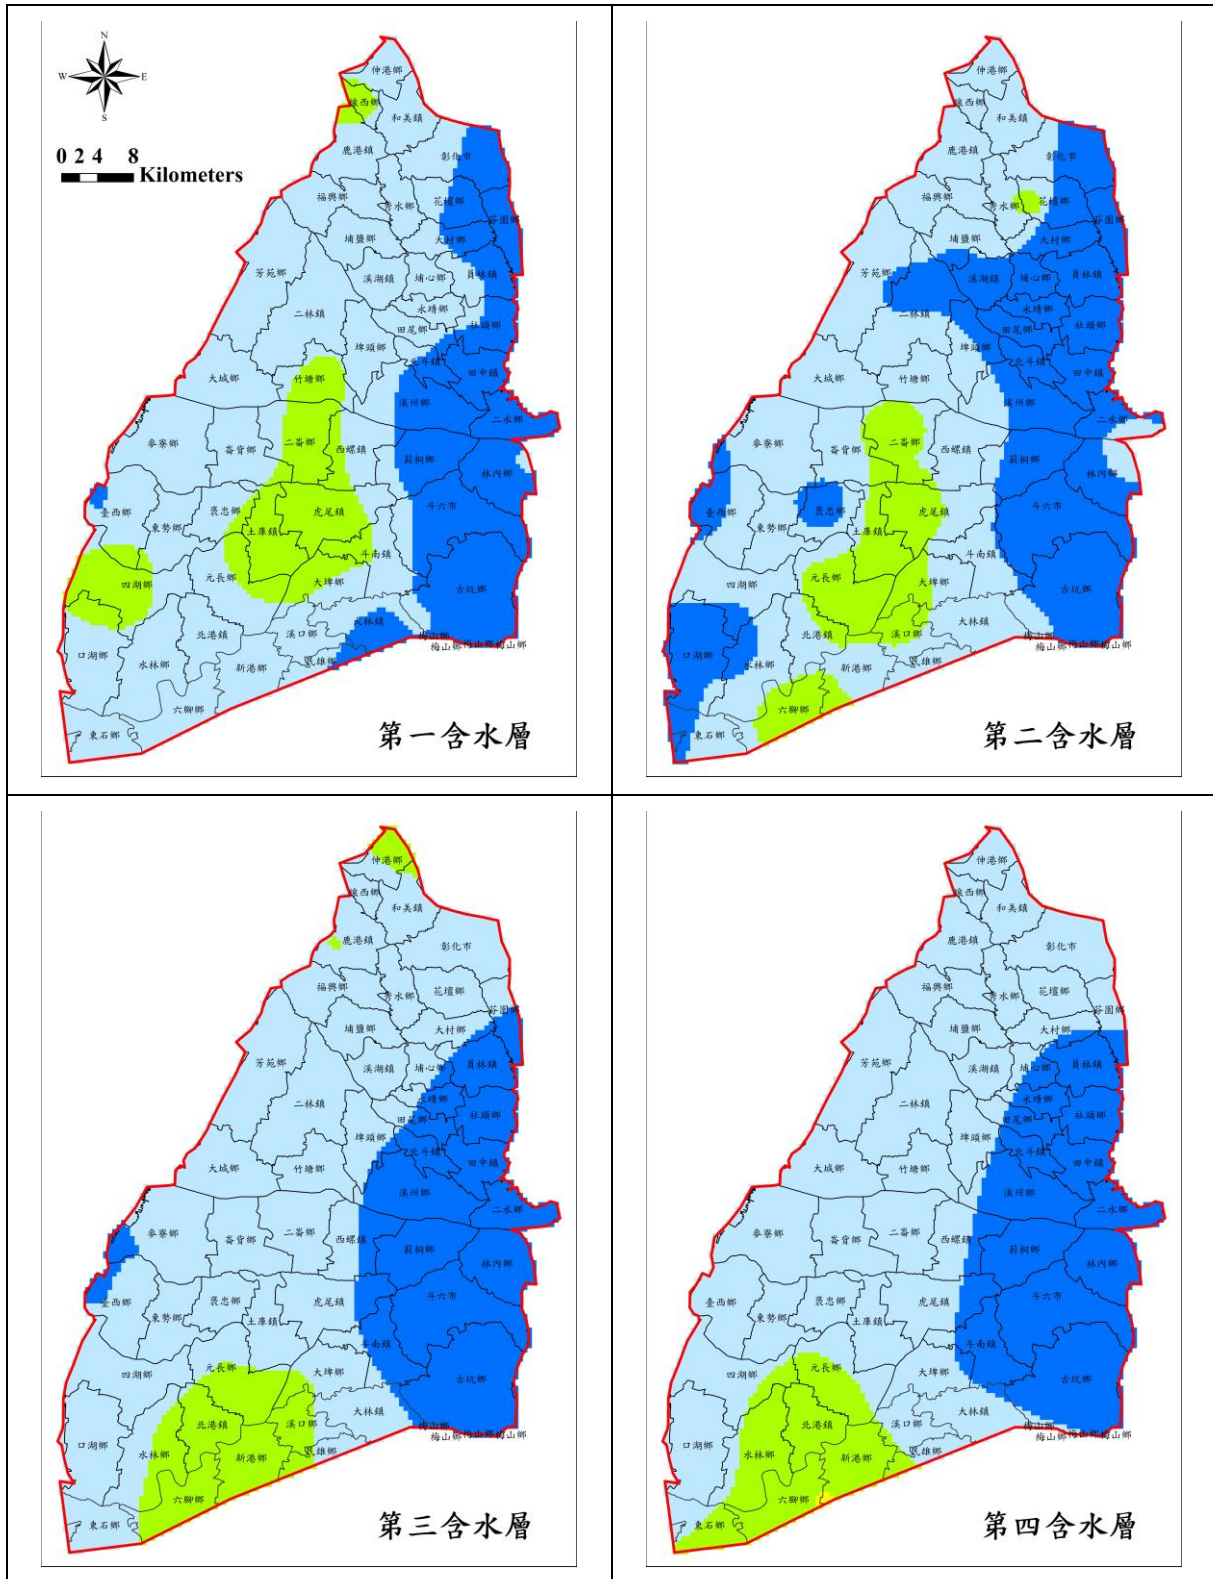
N
W E
S
0 2 4 8
Kilometers

伸港鄉
線西鄉
和美鎮
鹿港鎮
彰化市
福興鄉
秀水鄉
花壇鄉
芬園鄉
埔鹽鄉
大村鄉
芳苑鄉
溪湖鎮
埔心鄉
員林鎮
永靖鄉
二林鎮
田尾鄉
社頭鄉
埤頭鄉
北斗鎮
大城鄉
竹塘鄉
田中鎮
溪州鄉
二水鄉
麥寮鄉
崙背鄉
二崙鄉
西螺鎮
莿桐鄉
林內鄉
臺西鄉
東勢鄉
褒忠鄉
虎尾鎮
斗六市
土庫鎮
斗南鎮
四湖鄉
元長鄉
大埤鄉
古坑鄉
北港鎮
溪口鄉
大林鎮
梅山鄉
口湖鄉
水林鄉
新港鄉
民雄鄉
六腳鄉
東石鄉
第一含水層

第二含水層

第三含水層

第四含水層